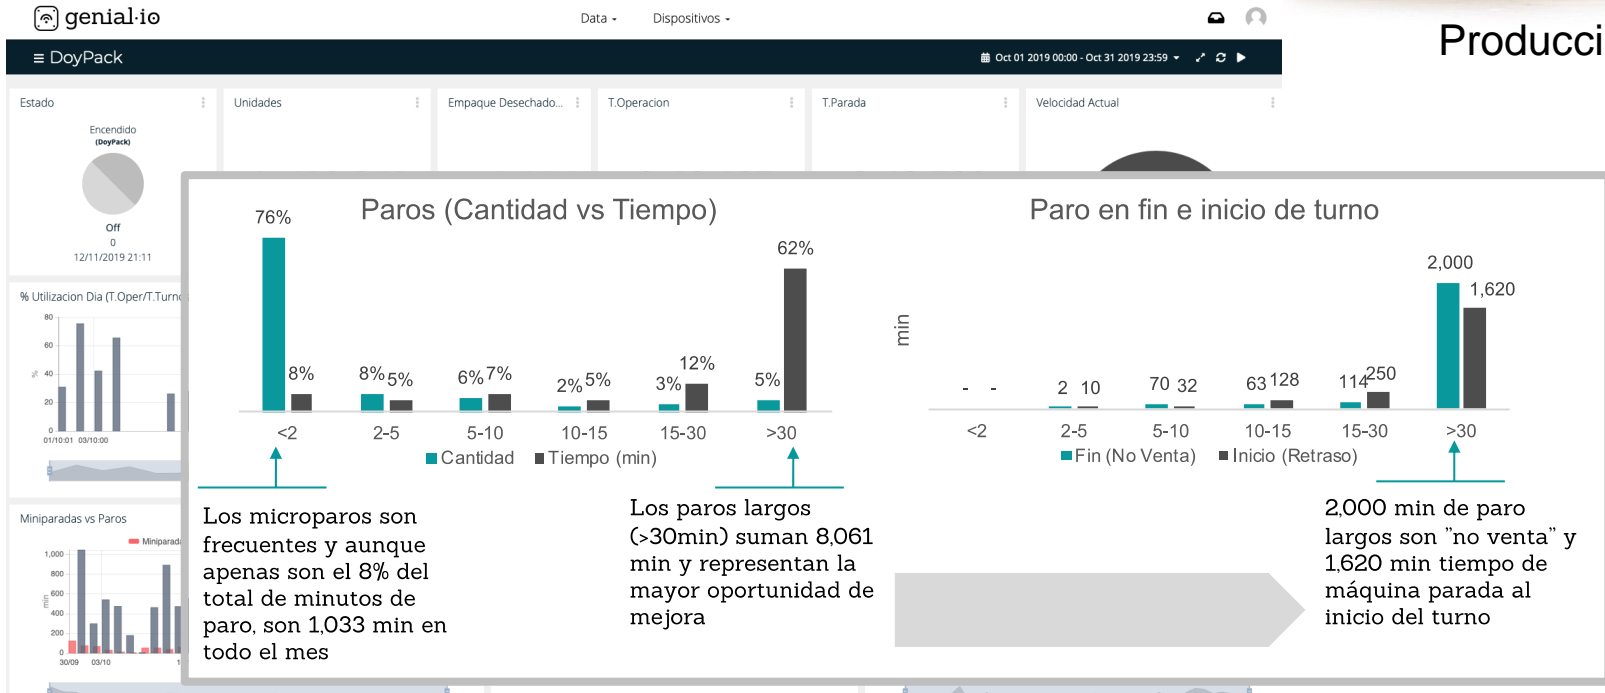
genial·io

Data ▾ Dispositivos ▾

Producci

≡ DoyPack

Oct 01 2019 00:00 - Oct 31 2019 23:59 ▾

Estado

Unidades

Empaque Desechado...

T.Operacion

T.Parada

Velocidad Actual

Encendido
(DoyPack)

Off
0
12/11/2019 21:11

% Utilizacion Dia (T.Oper/T.Turno

80
60
40
20
0
01/10:01 03/10:00

Miniparadas vs Paros

Miniparadas

1,000
800
600
400
200
0
30/09 03/10

Paros (Cantidad vs Tiempo)

| | <2 | 2-5 | 5-10 | 10-15 | 15-30 | >30 |
|---|---|---|---|---|---|---|
| Cantidad | 76% | 8% | 6% | 2% | 3% | 5% |
| Tiempo (min) | 8% | 5% | 7% | 5% | 12% | 62% |

Cantidad Tiempo (min)

Paro en fin e inicio de turno

min

| | <2 | 2-5 | 5-10 | 10-15 | 15-30 | >30 |
|---|---|---|---|---|---|---|
| Fin (No Venta) | - | 2 | 70 | 63 | 114 | 2,000 |
| Inicio (Retraso) | - | 10 | 32 | 128 | 250 | 1,620 |

Fin (No Venta) Inicio (Retraso)

Los microparos son frecuentes y aunque apenas son el 8% del total de minutos de paro, son 1,033 min en todo el mes

Los paros largos (>30min) suman 8,061 min y representan la mayor oportunidad de mejora

2,000 min de paro largos son ”no venta” y 1,620 min tiempo de máquina parada al inicio del turno